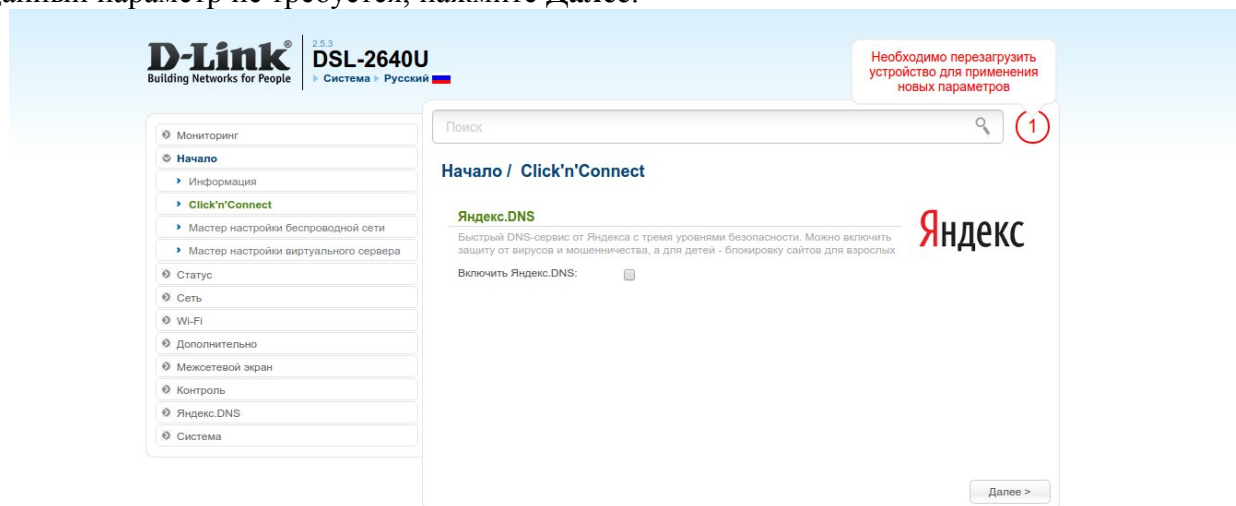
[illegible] параметр не требуется, нажмите Далее.

D-Link®
Building Networks for People
2.5.3
DSL-2640U
▸ Система ▸ Русский

Необходимо перезагрузить устройство для применения новых параметров

Поиск

1

Мониторинг
Начало
Информация
Click'n'Connect
Мастер настройки беспроводной сети
Мастер настройки виртуального сервера
Статус
Сеть
Wi-Fi
Дополнительно
Межсетевой экран
Контроль
Яндекс.DNS
Система

Начало / Click'n'Connect

Яндекс.DNS

Быстрый DNS-сервис от Яндекса с тремя уровнями безопасности. Можно включить защиту от вирусов и мошенничества, а для детей - блокировку сайтов для взрослых

Яндекс

Включить Яндекс.DNS:

Далее >